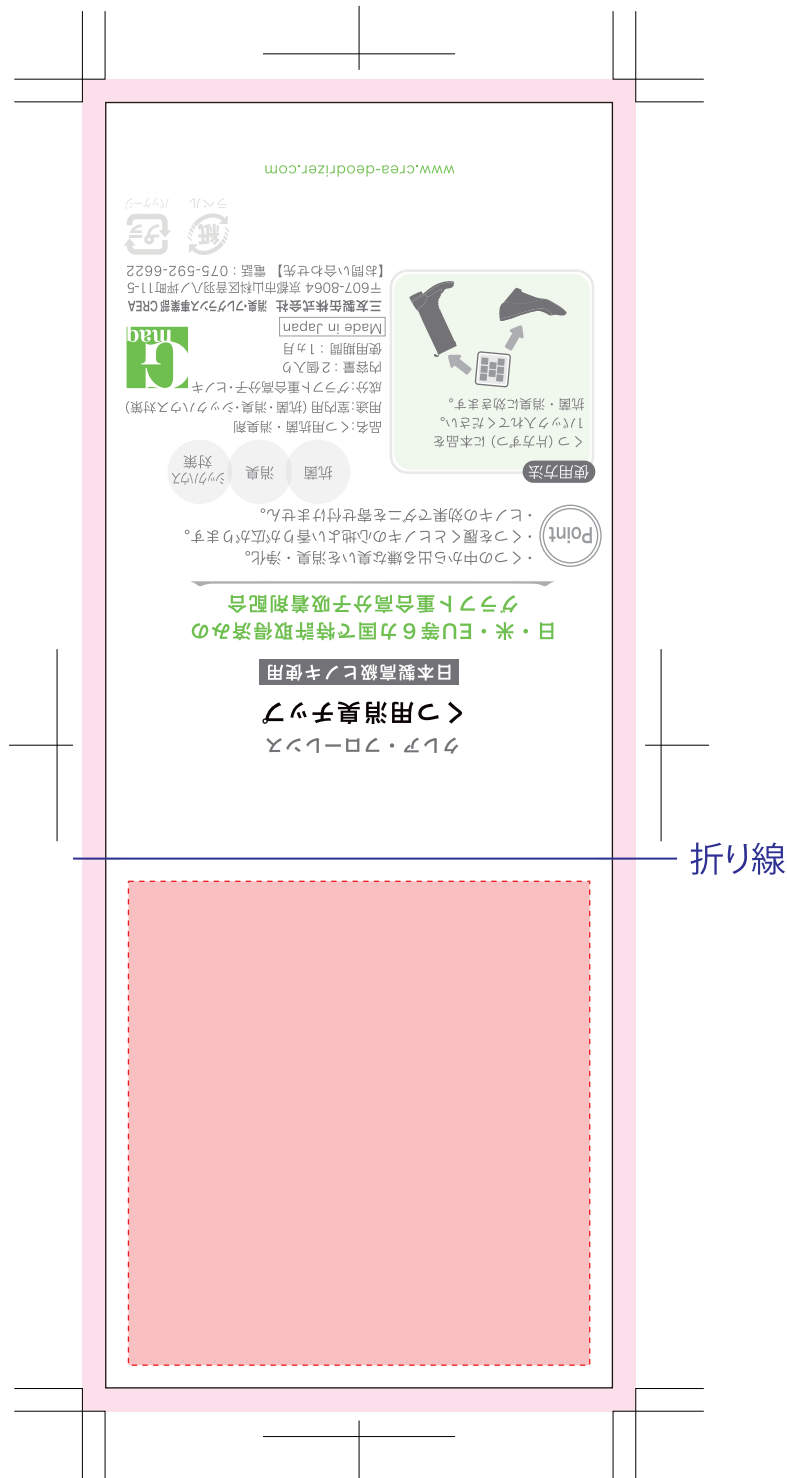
www.crea-deodrizer.com

クレア・フローレンス
くつ用消臭チップ
日本製高級ヒノキ使用

日・米・EU等6カ国で特許取得済みの
グラフト重合高分子吸着剤配合

Point
・くつの中から出る嫌な臭いを消臭・浄化。
・くつを履くとヒノキの心地よい香りが広がります。
・ヒノキの効果でダニを寄せ付けません。

抗菌
消臭
ジメジメ対策

使用方法
くつ（片方ずつ）に本品を1パックずつ入れてください。抗菌・消臭に効きます。

品名：くつ用抗菌・消臭剤
用途：室内用（抗菌・消臭・ジメジメ対策）
成分：グラフト重合高分子・ヒノキ
内容量：2個入り
使用期間：1ヵ月
Made in Japan

mag

三友製缶株式会社　消臭・フレグランス事業部 CREA
〒607-8064 京都市山科区音羽八ノ坪町11-5
【お問い合わせ先】 電話：075-592-6622

紙
プラ
ラベル
パッケージ

折り線